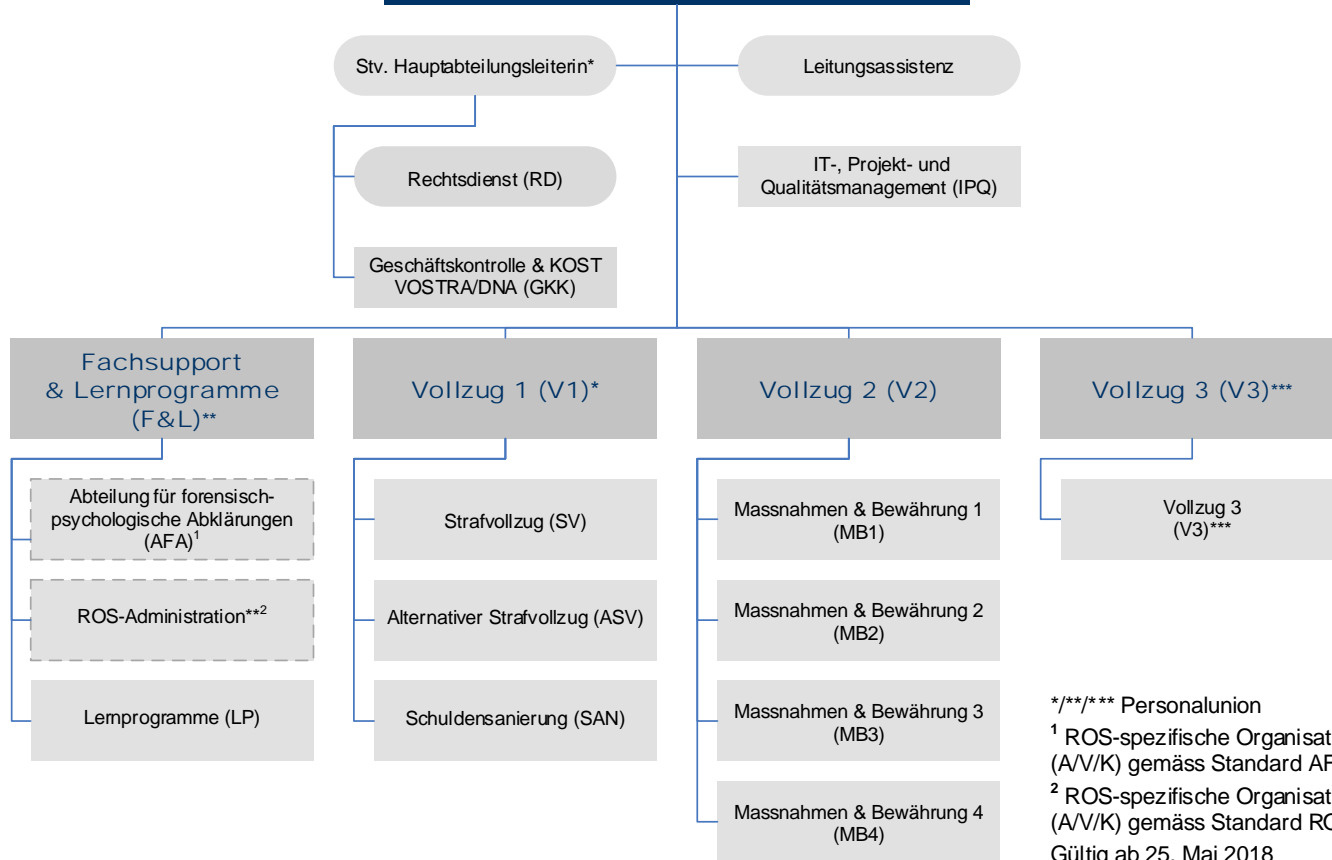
Stv. Hauptabteilungsleiterin*

Leitungsassistenz

Rechtsdienst (RD)

IT-, Projekt- und Qualitätsmanagement (IPQ)

Geschäftskontrolle & KOST VOSTRA/DNA (GKK)

Fachsupport & Lernprogramme (F&L)**

Vollzug 1 (V1)*

Vollzug 2 (V2)

Vollzug 3 (V3)***

Abteilung für forensisch-psychologische Abklärungen (AFA)$^1$

ROS-Administration**$^2$

Lernprogramme (LP)

Strafvollzug (SV)

Alternativer Strafvollzug (ASV)

Schuldensanierung (SAN)

Massnahmen & Bewährung 1 (MB1)

Massnahmen & Bewährung 2 (MB2)

Massnahmen & Bewährung 3 (MB3)

Massnahmen & Bewährung 4 (MB4)

Vollzug 3 (V3)***

*/**/*** Personalunion

$^1$ ROS-spezifische Organisat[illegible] (A/V/K) gemäss Standard AF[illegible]

$^2$ ROS-spezifische Organisat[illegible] (A/V/K) gemäss Standard RO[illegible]

Gültig ab 25. Mai 2018